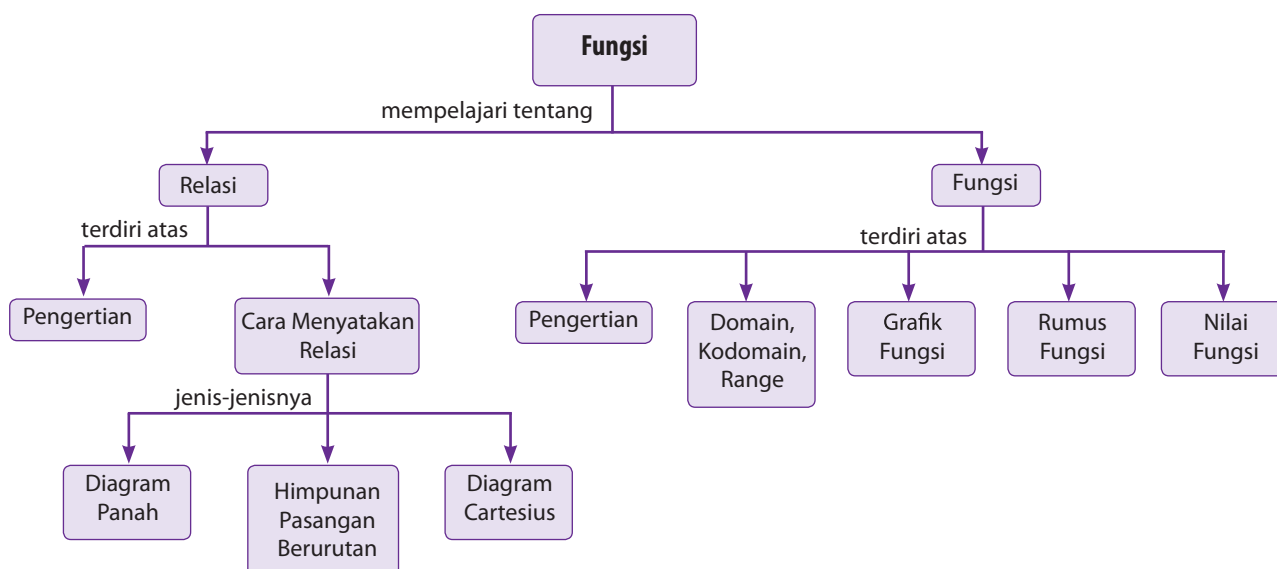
Fungsi

mempelajari tentang

Relasi

terdiri atas

Pengertian

Cara Menyatakan Relasi

jenis-jenisnya

Diagram Panah

Himpunan Pasangan Berurutan

Diagram Cartesius

Fungsi

terdiri atas

Pengertian

Domain, Kodomain, Range

Grafik Fungsi

Rumus Fungsi

Nilai Fungsi